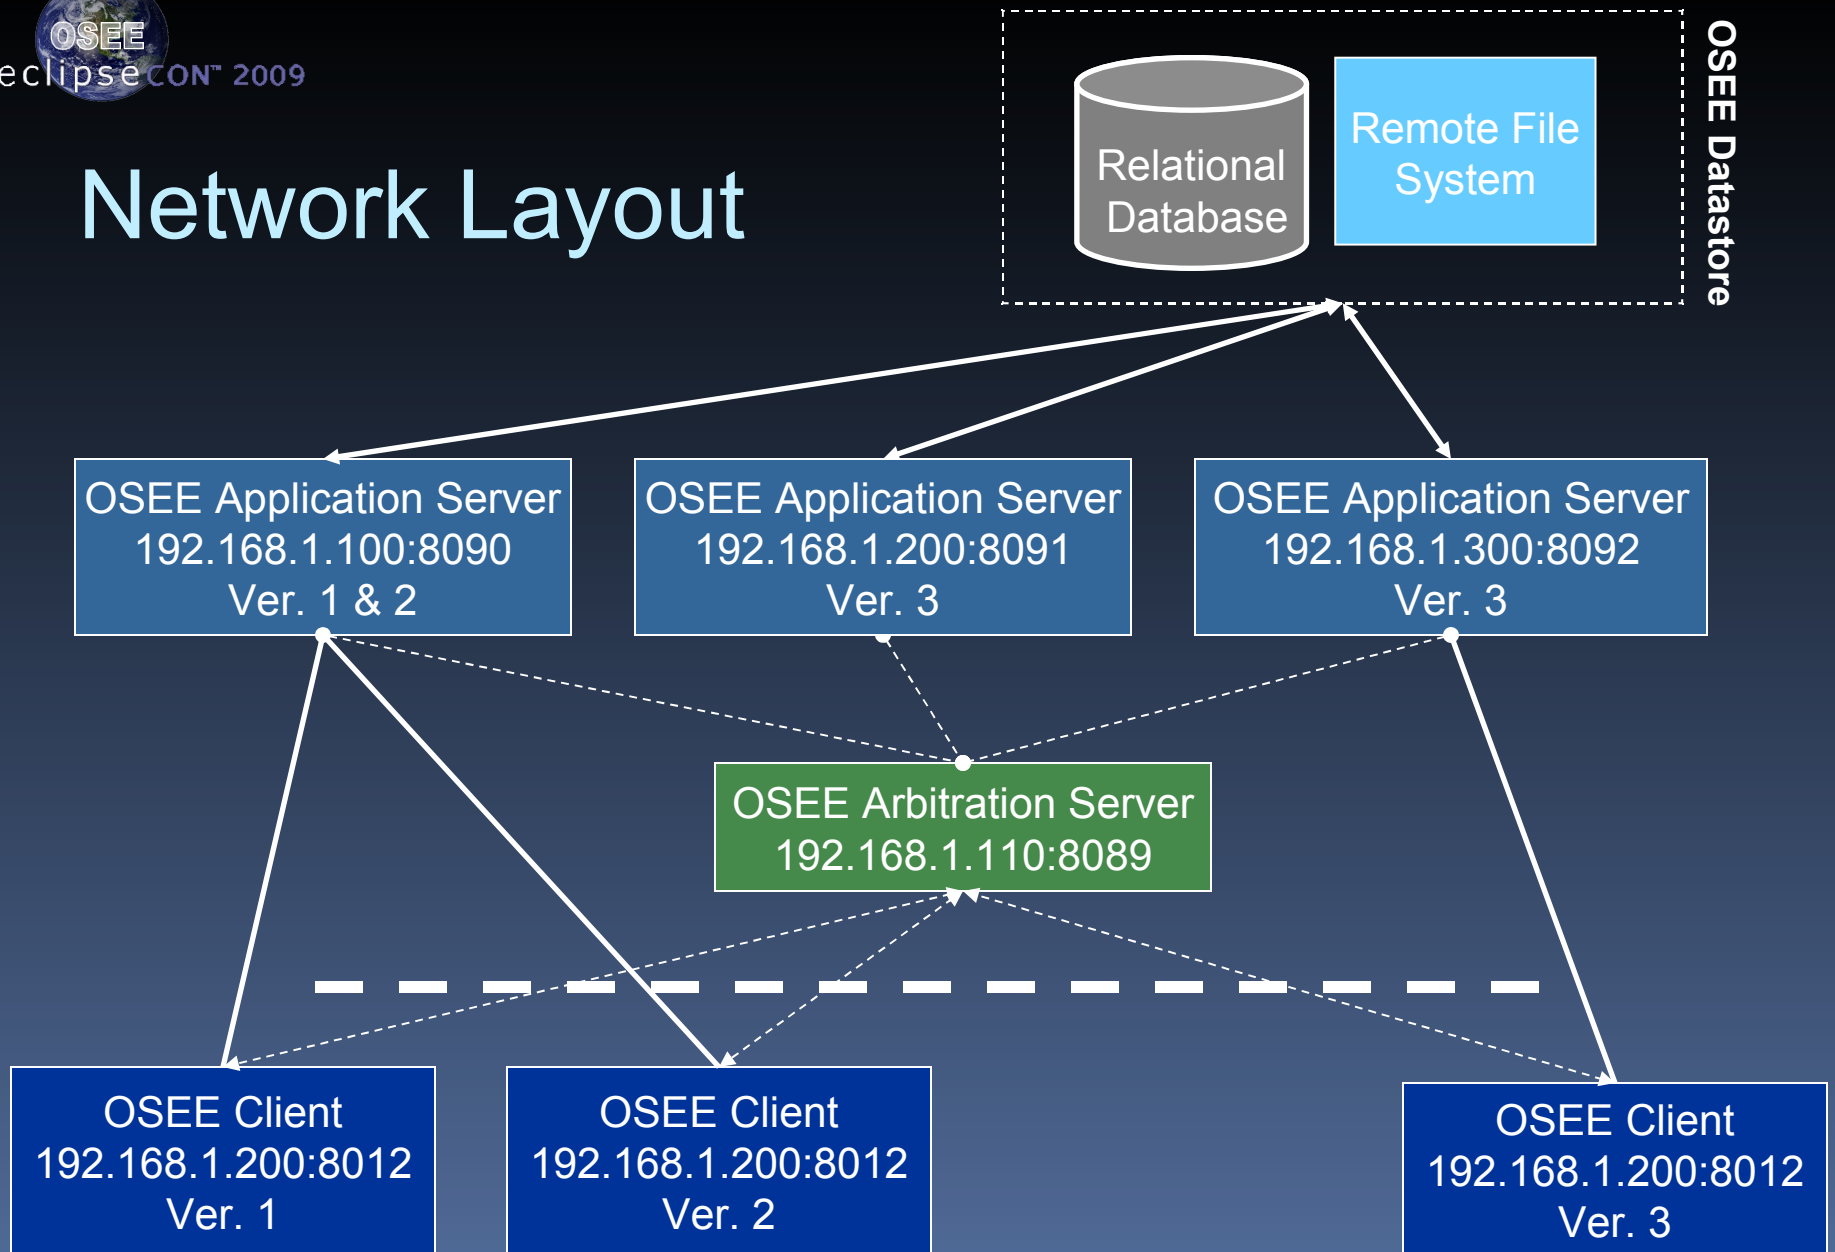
OSEE
eclipsecon™ 2009

Network Layout

Relational Database

Remote File System

OSEE Datastore

OSEE Application Server
192.168.1.100:8090
Ver. 1 & 2

OSEE Application Server
192.168.1.200:8091
Ver. 3

OSEE Application Server
192.168.1.300:8092
Ver. 3

OSEE Arbitration Server
192.168.1.110:8089

OSEE Client
192.168.1.200:8012
Ver. 1

OSEE Client
192.168.1.200:8012
Ver. 2

OSEE Client
192.168.1.200:8012
Ver. 3